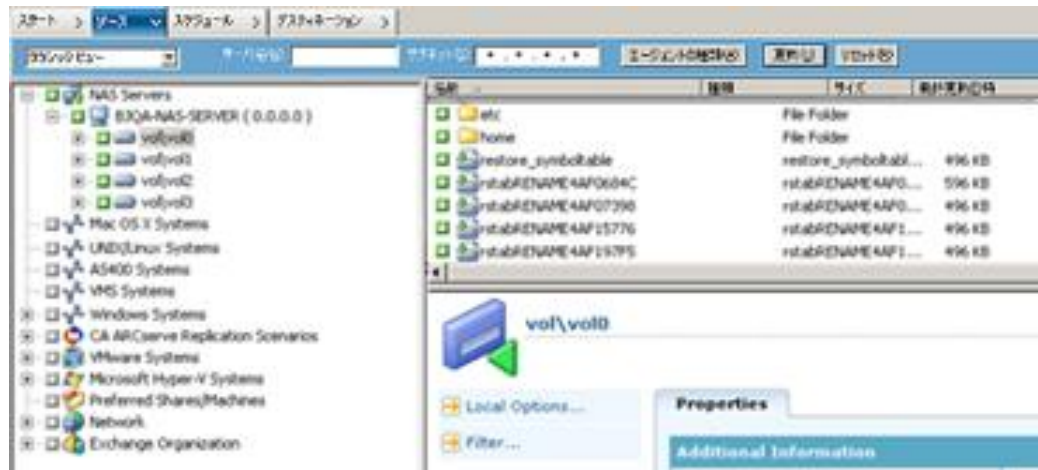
スタート > ソース > スケジュール > デスティネーション >

クラシック ビュー | サーバ名(S) | サブネット(M) * . * . * . * | エージェントの追加(A) | 実行(U) | リセット(R)

NAS Servers
B3QA-NAS-SERVER ( 0.0.0.0 )
vol\vol0
vol\vol1
vol\vol2
vol\vol3
Mac OS X Systems
UNIX/Linux Systems
AS400 Systems
VMS Systems
Windows Systems
CA ARCserve Replication Scenarios
VMware Systems
Microsoft Hyper-V Systems
Preferred Shares/Machines
Network
Exchange Organization

| 名前 | 種類 | サイズ | 最終更新日時 |
|---|---|---|---|
| etc | File Folder | | |
| home | File Folder | | |
| restore_symboltable | restore_symboltabl... | 496 KB | |
| rstabRENAME4AF0684C | rstabRENAME4AF0... | 596 KB | |
| rstabRENAME4AF07398 | rstabRENAME4AF0... | 496 KB | |
| rstabRENAME4AF15776 | rstabRENAME4AF1... | 496 KB | |
| rstabRENAME4AF197F5 | rstabRENAME4AF1... | 496 KB | |

vol\vol0

Local Options...

Filter...

Properties

Additional Information